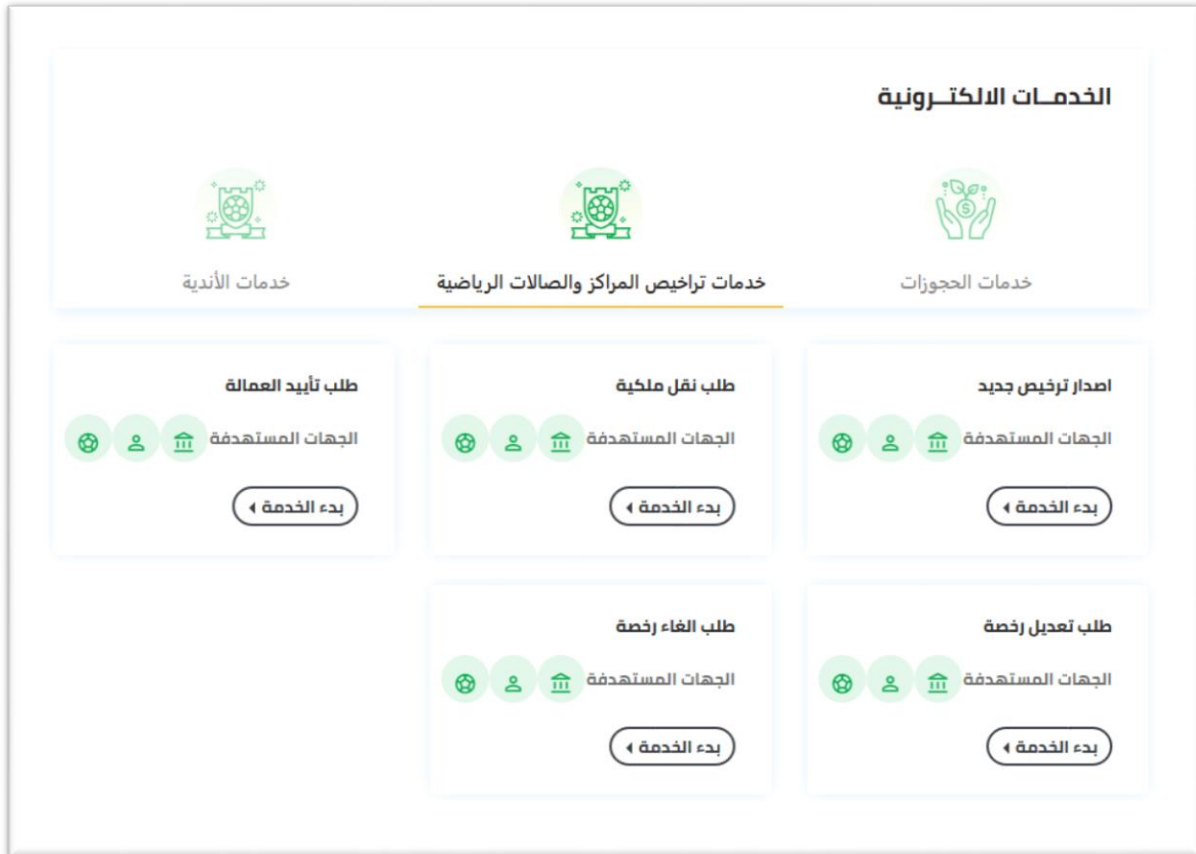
الخدمـات الالكتـرونية

خدمات الحجوزات

خدمات تراخيص المراكز والصالات الرياضية

خدمات الأندية

اصدار ترخيص جديد

الجهات المستهدفة

بدء الخدمة

طلب نقل ملكية

الجهات المستهدفة

بدء الخدمة

طلب تأييد العمالة

الجهات المستهدفة

بدء الخدمة

طلب تعديل رخصة

الجهات المستهدفة

بدء الخدمة

طلب الغاء رخصة

الجهات المستهدفة

بدء الخدمة